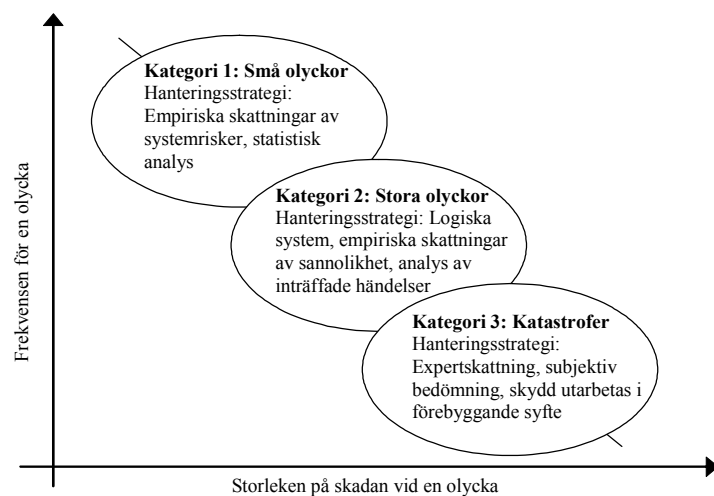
Frekvensen för en olycka

Kategori 1: Små olyckor
Hanteringsstrategi: Empiriska skattningar av systemrisker, statistisk analys

Kategori 2: Stora olyckor
Hanteringsstrategi: Logiska system, empiriska skattningar av sannolikhet, analys av inträffade händelser

Kategori 3: Katastrofer
Hanteringsstrategi: Expertskattning, subjektiv bedömning, skydd utarbetas i förebyggande syfte

Storleken på skadan vid en olycka